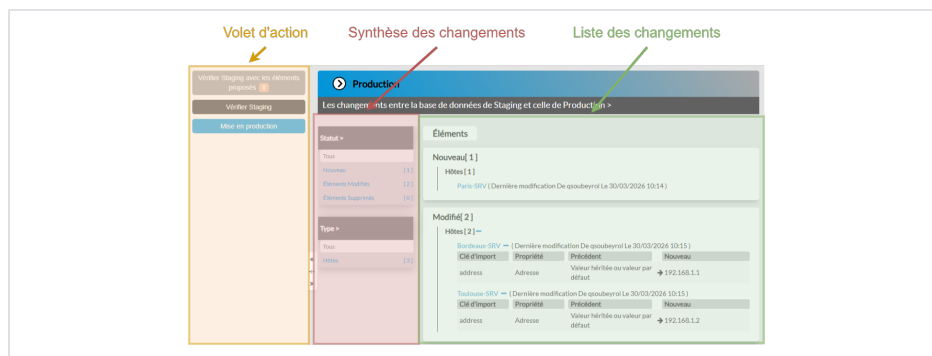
Volet d'action

Synthèse des changements

Liste des changements

Vérifier Staging avec les éléments proposés 0

Vérifier Staging

Mise en production

Production

Les changements entre la base de données de Staging et celle de Production >

Statut >

Tous

Nouveau [1]

Éléments Modifiés [2]

Éléments Supprimés [0]

Type >

Tous

Hôtes [3]

Éléments

Nouveau[ 1 ]

Hôtes [ 1 ]

Paris-SRV ( Dernière modification De qsoubeyrol Le 30/03/2026 10:14 )

Modifié[ 2 ]

Hôtes [ 2 ] —

Bordeaux-SRV — ( Dernière modification De qsoubeyrol Le 30/03/2026 10:15 )

| Clé d'import | Propriété | Précédent | Nouveau |
|---|---|---|---|
| address | Adresse | Valeur héritée ou valeur par défaut | → 192.168.1.1 |

Toulouse-SRV — ( Dernière modification De qsoubeyrol Le 30/03/2026 10:15 )

| Clé d'import | Propriété | Précédent | Nouveau |
|---|---|---|---|
| address | Adresse | Valeur héritée ou valeur par défaut | → 192.168.1.2 |